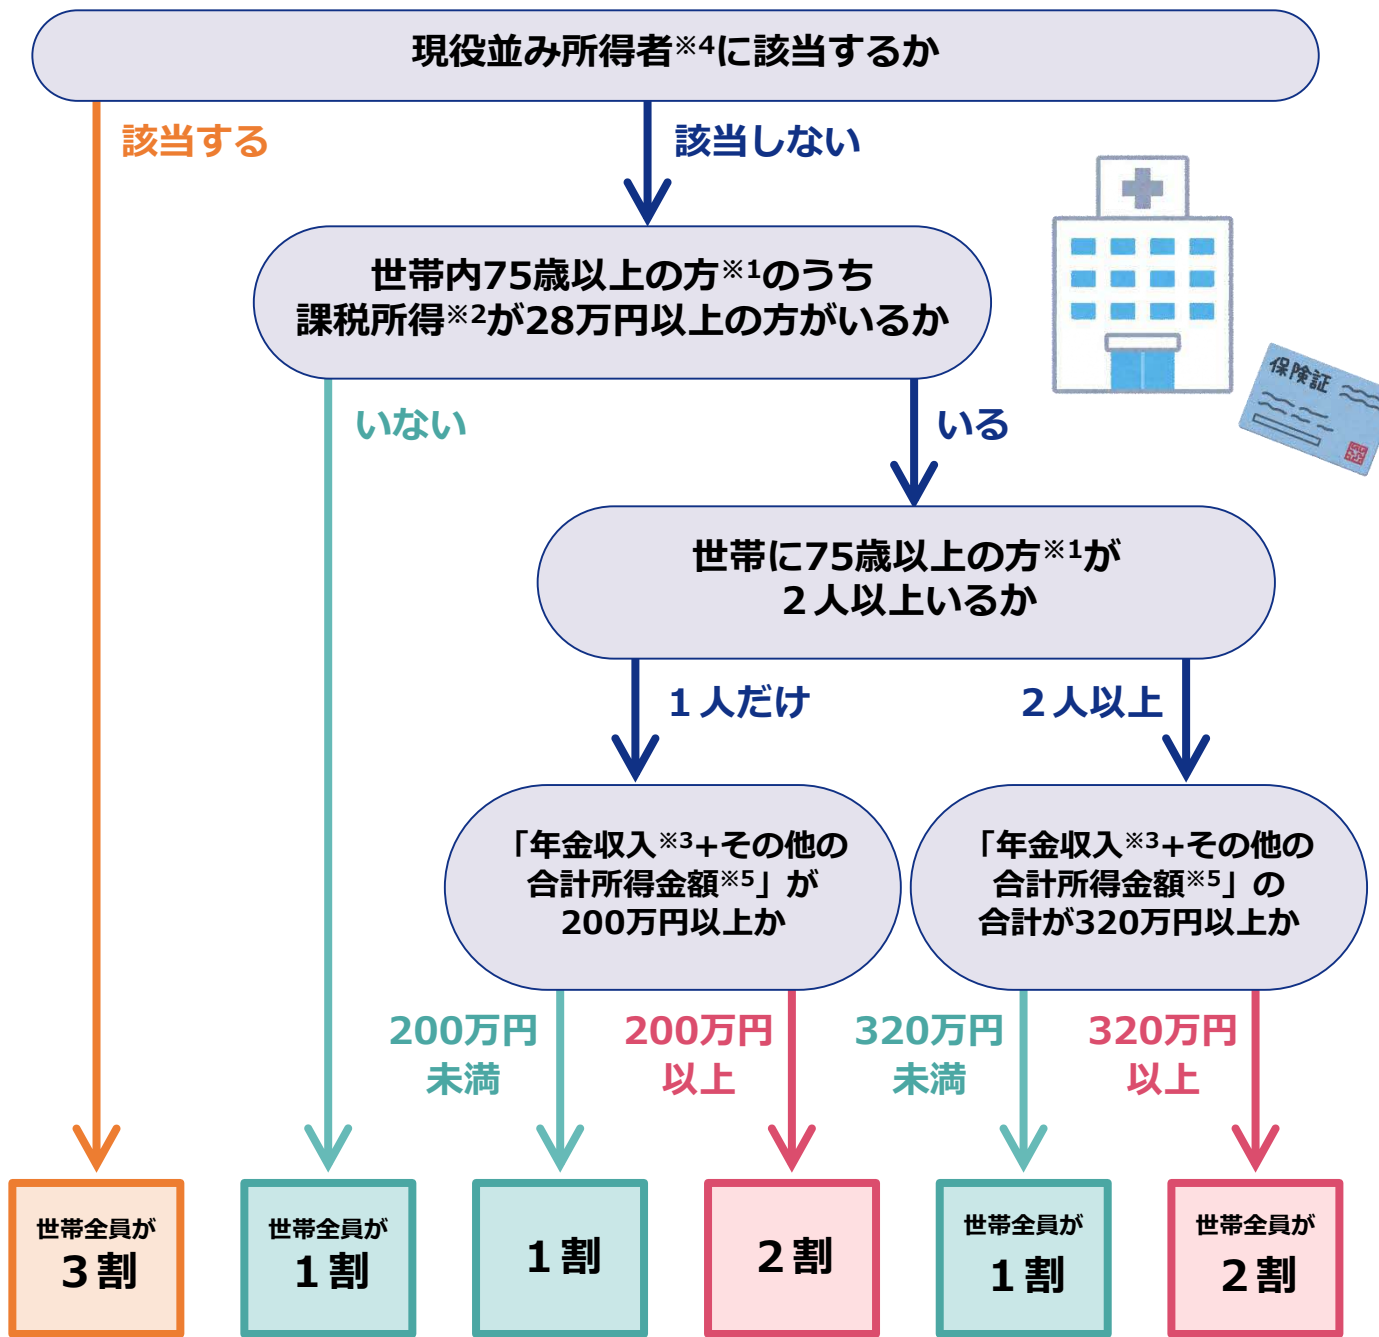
現役並み所得者※4に該当するか

該当する

該当しない

世帯内75歳以上の方※1のうち
課税所得※2が28万円以上の方がいるか

保険証

いない

いる

世帯に75歳以上の方※1が
２人以上いるか

１人だけ

２人以上

「年金収入※3+その他の
合計所得金額※5」が
200万円以上か

「年金収入※3+その他の
合計所得金額※5」の
合計が320万円以上か

200万円
未満

200万円
以上

320万円
未満

320万円
以上

世帯全員が
３割

世帯全員が
１割

１割

２割

世帯全員が
１割

世帯全員が
２割